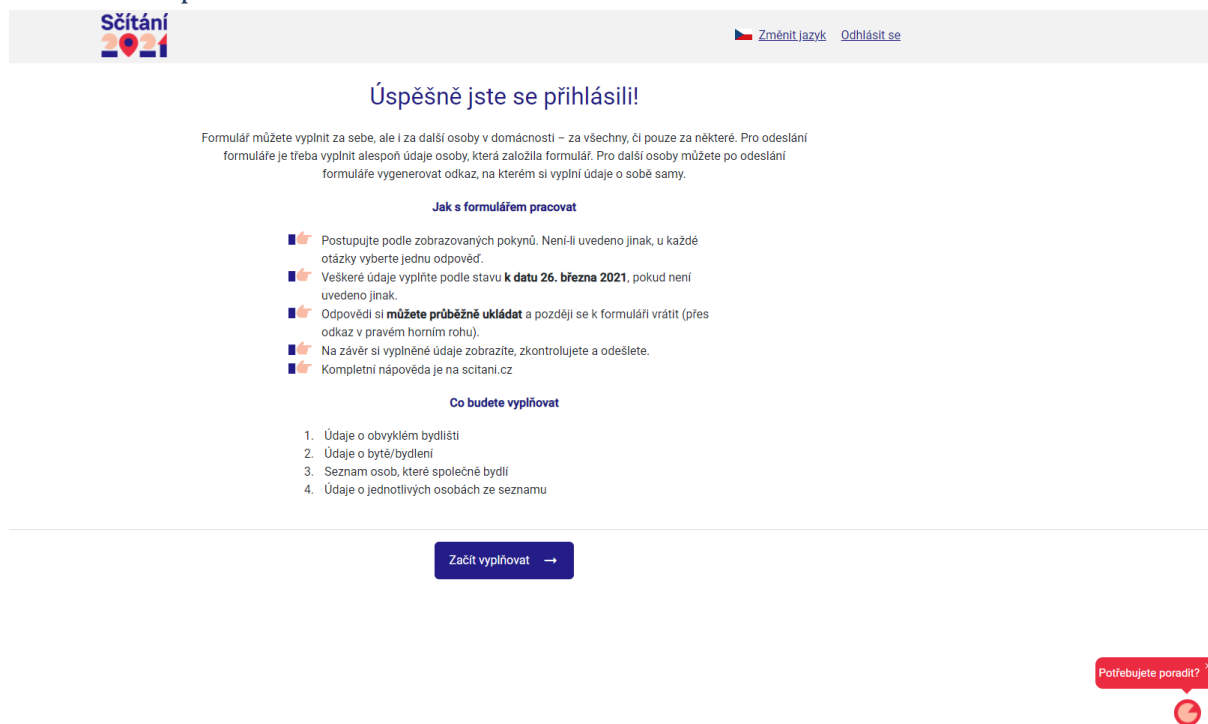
Sčítání 2021

Změnit jazyk Odhlásit se

Úspěšně jste se přihlásili!

Formulář můžete vyplnit za sebe, ale i za další osoby v domácnosti – za všechny, či pouze za některé. Pro odeslání formuláře je třeba vyplnit alespoň údaje osoby, která založila formulář. Pro další osoby můžete po odeslání formuláře vygenerovat odkaz, na kterém si vyplní údaje o sobě samy.

Jak s formulářem pracovat

Postupujte podle zobrazovaných pokynů. Není-li uvedeno jinak, u každé otázky vyberte jednu odpověď.
Veškeré údaje vyplňte podle stavu **k datu 26. března 2021**, pokud není uvedeno jinak.
Odpovědi si **můžete průběžně ukládat** a později se k formuláři vrátit (přes odkaz v pravém horním rohu).
Na závěr si vyplněné údaje zobrazíte, zkontrolujete a odešlete.
Kompletní nápověda je na scitani.cz

Co budete vyplňovat

1. Údaje o obvyklém bydlišti
2. Údaje o bytě/bydlení
3. Seznam osob, které společně bydlí
4. Údaje o jednotlivých osobách ze seznamu

Začít vyplňovat →

Potřebujete poradit?